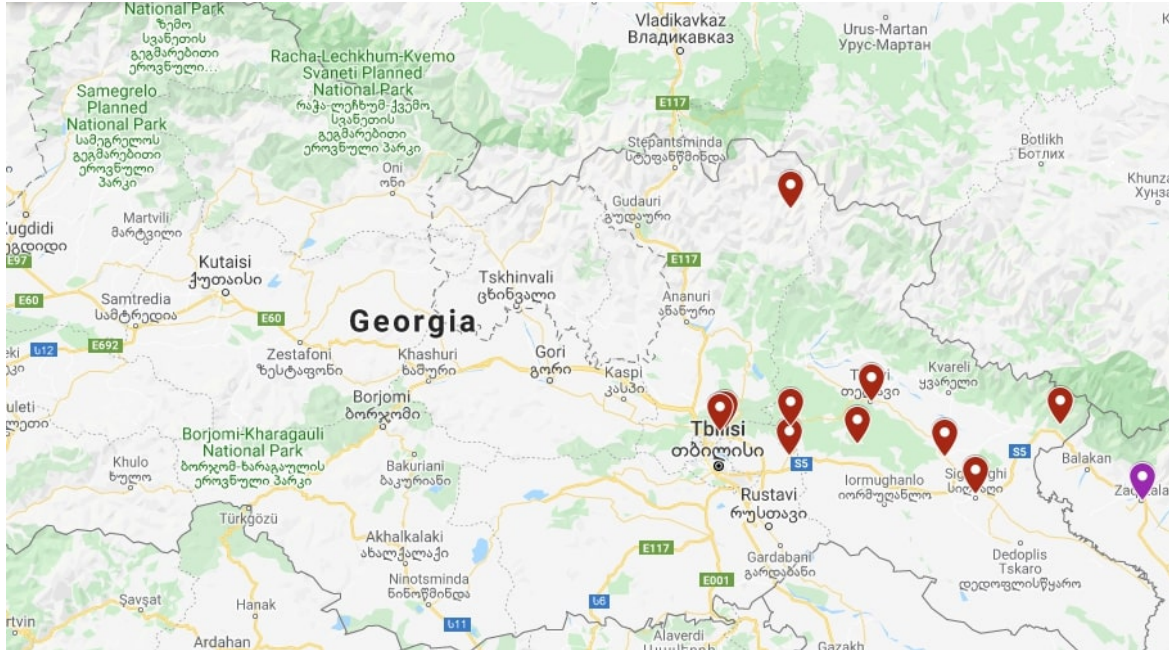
National Park
ზემო სვანეთის გეგმარებითი ეროვნული...

Racha-Lechkhum-Kvemo Svaneti Planned National Park
რაჭა-ლეჩხუმ-ქვემო სვანეთის გეგმარებითი ეროვნული პარკი

Samegrelo Planned National Park
სამეგრელოს გეგმარებითი ეროვნული პარკი

Vladikavkaz
Владикавказ

Urus-Martan
Урус-Мартан

E117

Stepantsminda
სტეფანწმინდა

Botlikh
Ботлих

Khunza
Хунза

Oni
ონი

Gudauri
გუდაური

Zugdidi
ზუგდიდი

Martvili
მარტვილი

E97

Kutaisi
ქუთაისი

E117

Tskhinvali
ცხინვალი

E60

Samtredia
სამტრედია

E60

Ananuri
ანანური

Georgia

E692

ს12

Zestafoni
ზესტაფონი

Khashuri
ხაშური

Gori
გორი

Kaspi
კასპი

Telavi
თელავი

Kvareli
ყვარელი

Borjomi
ბორჯომი

Tbilisi
თბილისი

S5

S5

Borjomi-Kharagauli National Park
ბორჯომ-ხარაგაულის ეროვნული პარკი

Khulo
ხულო

Bakuriani
ბაკურიანი

Iormughanlo
იორმუღანლო

Sighnaghi
სიღნაღი

Balakan

Zaqatala

Rustavi
რუსთავი

Türkgözü

Akhalkalaki
ახალქალაქი

Dedoplis Tskaro
დედოფლისწყარო

E117

Gardabani
გარდაბანი

Ninotsminda
ნინოწმინდა

E001

Şavşat

Hanak

ს6

ს11

Artvin

Ardahan

Alaverdi

Gazakh